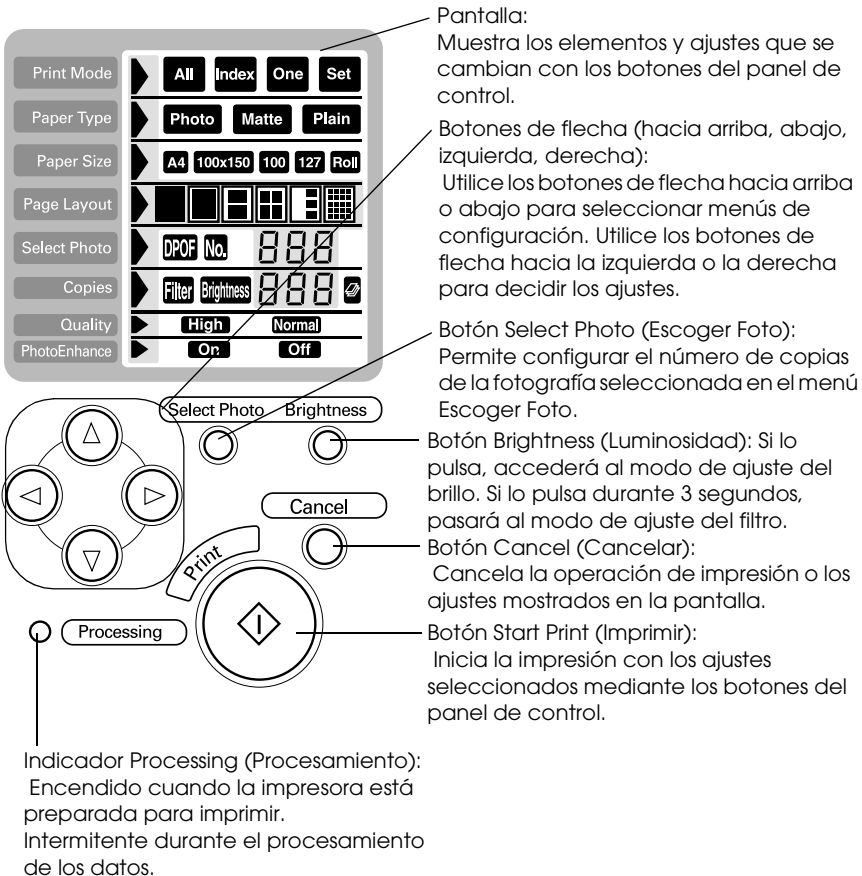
Print Mode
All
Index
One
Set
Paper Type
Photo
Matte
Plain
Paper Size
A4
100x150
100
127
Roll
Page Layout
Select Photo
DPOF
No.
888
Copies
Filter
Brightness
888
Quality
High
Normal
PhotoEnhance
On
Off

Pantalla:
Muestra los elementos y ajustes que se cambian con los botones del panel de control.

Botones de flecha (hacia arriba, abajo, izquierda, derecha):
Utilice los botones de flecha hacia arriba o abajo para seleccionar menús de configuración. Utilice los botones de flecha hacia la izquierda o la derecha para decidir los ajustes.

Botón Select Photo (Escoger Foto):
Permite configurar el número de copias de la fotografía seleccionada en el menú Escoger Foto.

Select Photo
Brightness

Botón Brightness (Luminosidad): Si lo pulsa, accederá al modo de ajuste del brillo. Si lo pulsa durante 3 segundos, pasará al modo de ajuste del filtro.

Cancel

Botón Cancel (Cancelar):
Cancela la operación de impresión o los ajustes mostrados en la pantalla.

Print

Botón Start Print (Imprimir):
Inicia la impresión con los ajustes seleccionados mediante los botones del panel de control.

Processing

Indicador Processing (Procesamiento):
Encendido cuando la impresora está preparada para imprimir.
Intermitente durante el procesamiento de los datos.